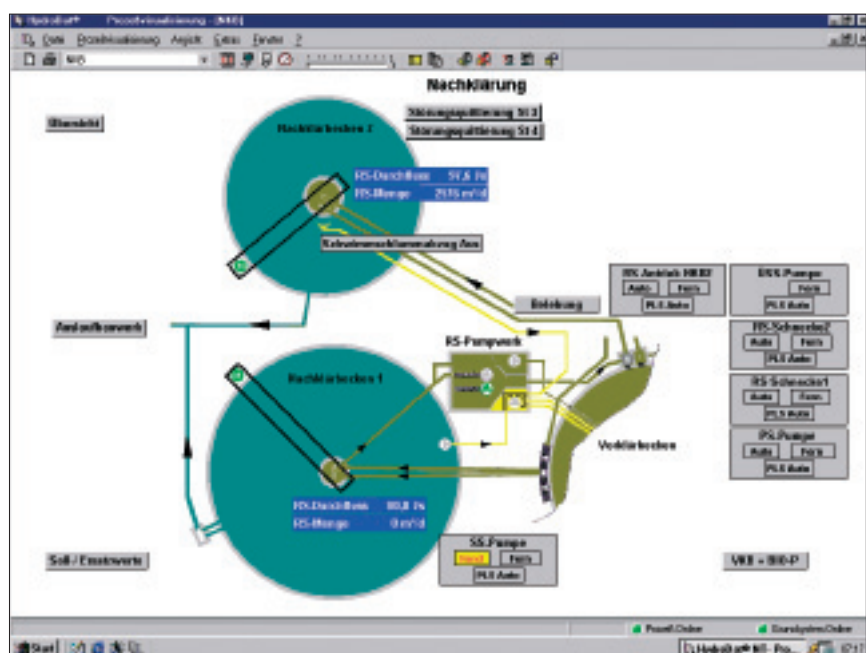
Datei Prozessvisualisierung Ansicht Extras Fenster ?

Nachklärung

Übersicht

Störungsquittierung St 3
Störungsquittierung St 4

Nachklärbecken 2

RS-Durchfluss 57,6 l/s
RS-Menge 2576 m³/d

Schwimmschlammräumung Aus

Belebung

Ablaufbauwerk

RS-Pumpwerk

Nachklärbecken 1

RS-Durchfluss 80,8 l/s
RS-Menge 0 m³/d

Vorklärbecken

RS-Antrieb NKB2
Auto Fern
PLS Auto

ÜSS-Pumpe
Fern
PLS Auto

RS-Schnecke2
Auto Fern
PLS Auto

RS-Schnecke1
Auto Fern
PLS Auto

PS-Pumpe
Auto Fern
PLS Auto

SS-Pumpe
Hand Fern
PLS Auto

Soll-/Ersatzwerte

VKB + BIO-P

Prozeß Online
Bussystem Online

Start